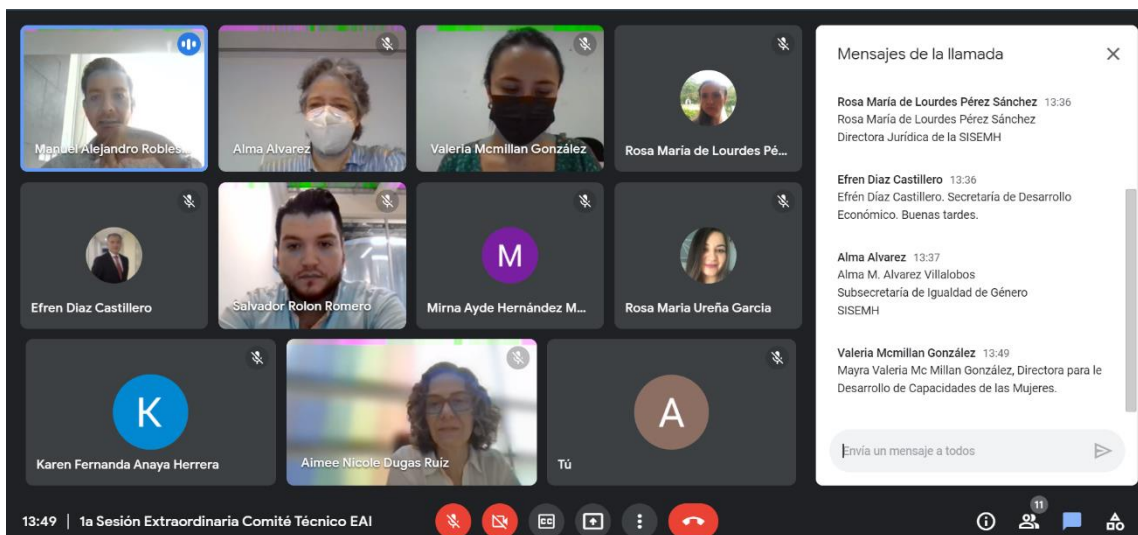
Manuel Alejandro Robles...

Alma Alvarez

Valeria Mcmillan González

Rosa Maria de Lourdes Pé...

Efren Diaz Castillero

Salvador Rolon Romero

M

Mirna Ayde Hernández M...

Rosa Maria Ureña Garcia

K

Karen Fernanda Anaya Herrera

Aimee Nicole Dugas Ruiz

A

Tú

Mensajes de la llamada

Rosa María de Lourdes Pérez Sánchez 13:36
Rosa María de Lourdes Pérez Sánchez
Directora Jurídica de la SISEMH

Efren Diaz Castillero 13:36
Efrén Díaz Castillero. Secretaría de Desarrollo Económico. Buenas tardes.

Alma Alvarez 13:37
Alma M. Alvarez Villalobos
Subsecretaría de Igualdad de Género
SISEMH

Valeria Mcmillan González 13:49
Mayra Valeria Mc Millan González, Directora para le Desarrollo de Capacidades de las Mujeres.

Envía un mensaje a todos

13:49 | 1a Sesión Extraordinaria Comité Técnico EAI

11